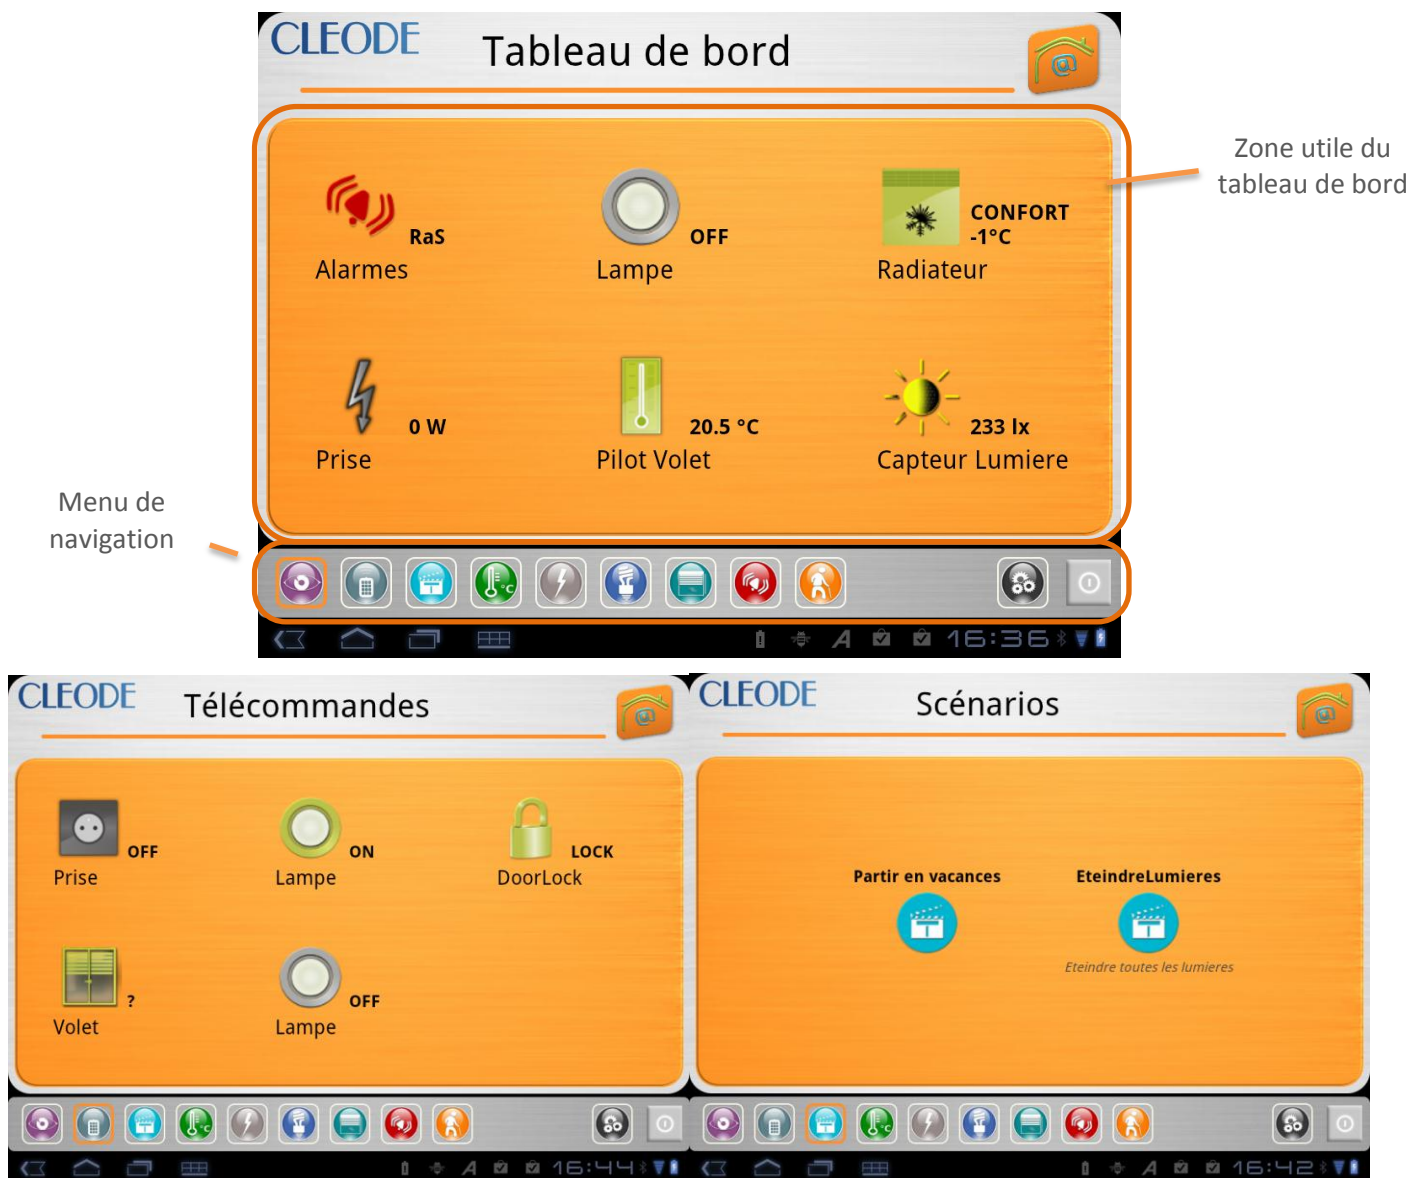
CLEODE Tableau de bord

Zone utile du tableau de bord

RaS
Alarmes

OFF
Lampe

CONFORT
-1°C
Radiateur

0 W
Prise

20.5 °C
Pilot Volet

233 lx
Capteur Lumiere

Menu de navigation

16:36

CLEODE Télécommandes

OFF
Prise

ON
Lampe

LOCK
DoorLock

?
Volet

OFF
Lampe

16:44

CLEODE Scénarios

Partir en vacances

EteindreLumieres

Eteindre toutes les lumieres

16:42